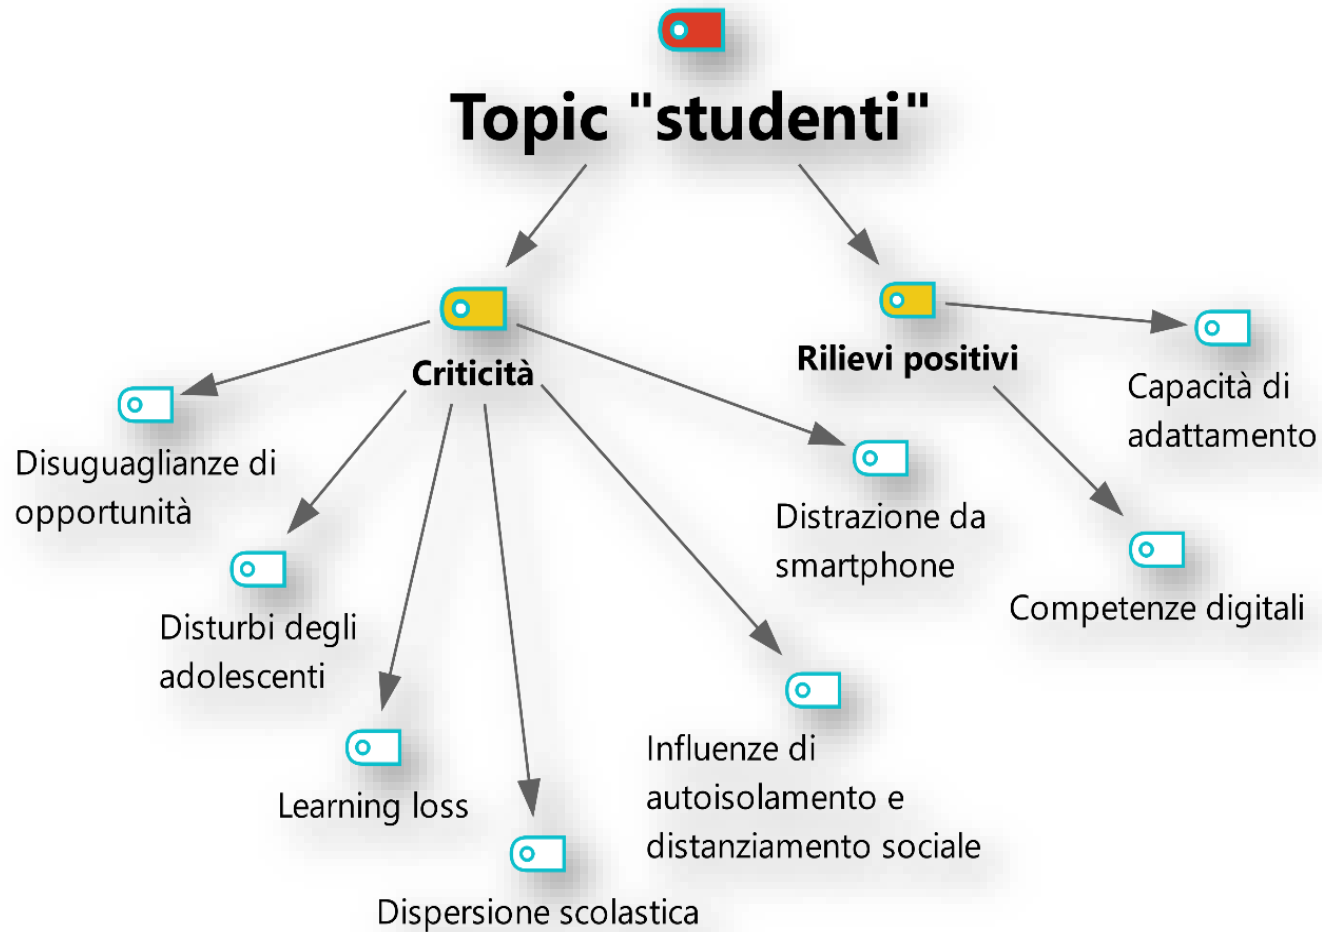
Topic "studenti"

Criticità

Rilievi positivi

Capacità di adattamento

Disuguaglianze di opportunità

Distrazione da smartphone

Competenze digitali

Disturbi degli adolescenti

Influenze di autoisolamento e distanziamento sociale

Learning loss

Dispersione scolastica